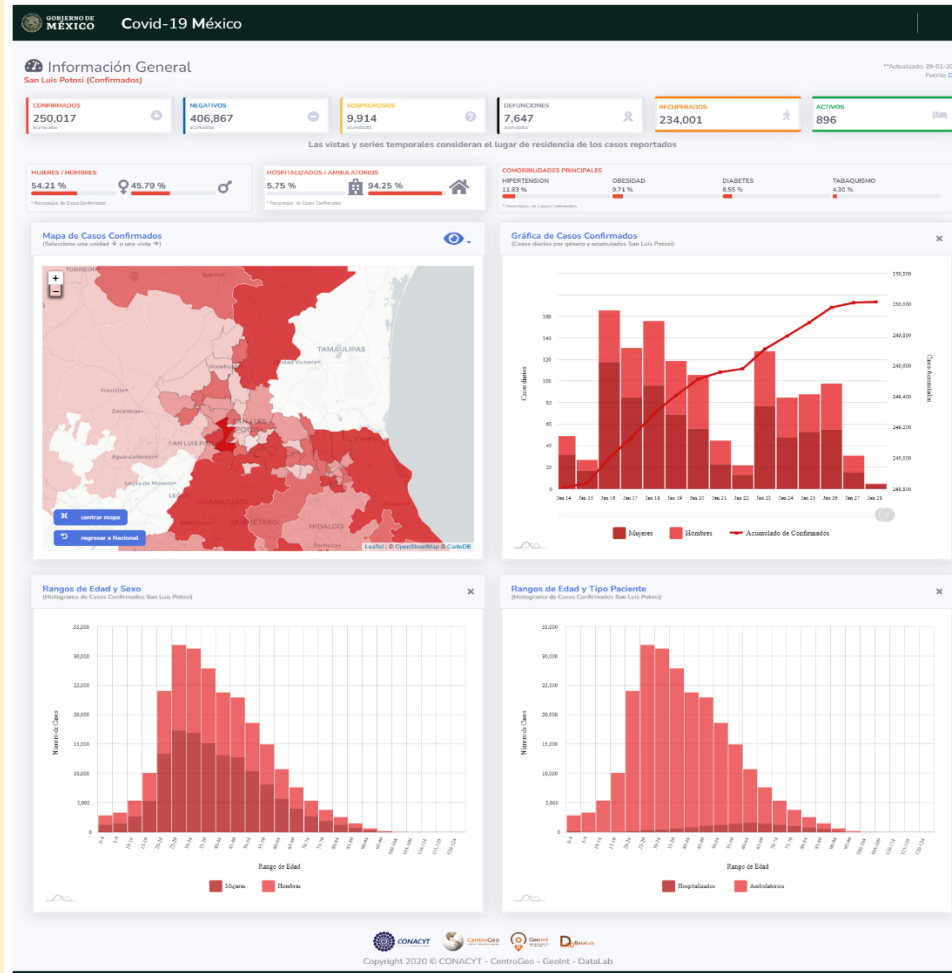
GOBIERNO DE MÉXICO Covid-19 México

Información General
San Luis Potosí (Confirmados)

**Actualizado: 28-01-20
Fuente: D

CONFIRMADOS
250,017
acumulados

NEGATIVOS
406,867
acumulados

SOSPECHOSOS
9,914
acumulados

DEFUNCIONES
7,647
acumulados

RECUPERADOS
234,001

ACTIVOS
896

Las vistas y series temporales consideran el lugar de residencia de los casos reportados

MUJERES / HOMBRES
54.21 %
45.79 %
* Porcentajes de Casos Confirmados

HOSPITALIZADOS / AMBULATORIOS
5.75 %
94.25 %
* Porcentajes de Casos Confirmados

COMORBILIDADES PRINCIPALES
HIPERTENSION
11.63 %
OBESIDAD
9.71 %
DIABETES
8.55 %
TABAQUISMO
4.30 %
* Porcentajes de Casos Confirmados

Mapa de Casos Confirmados
(Seleccione una unidad o una vista)

TORREÓN
TAMAULIPAS
Ciudad Victoria
Fresnillo
Zacatecas
SAN LUIS POTOSÍ
Aguascalientes
León de Moreno
LEÓN
GUANAJUATO
QUERÉTARO
HIDALGO
Pachuca
centrar mapa
regresar a Nacional
Leaflet | © OpenStreetMap © CartoDB

Gráfica de Casos Confirmados
(Casos diarios por género y acumulados San Luis Potosí)

Casos diarios
Casos Acumulados
160
140
120
100
80
60
40
20
0
250,200
250,000
249,800
249,600
249,400
249,200
249,000
248,800
Jan 14 Jan 15 Jan 16 Jan 17 Jan 18 Jan 19 Jan 20 Jan 21 Jan 22 Jan 23 Jan 24 Jan 25 Jan 26 Jan 27 Jan 28
Mujeres Hombres Acumulado de Confirmados

Rangos de Edad y Sexo
(Histograma de Casos Confirmados San Luis Potosí)

Numero de Casos
35,000
30,000
25,000
20,000
15,000
10,000
5,000
0
0-4 5-9 10-14 15-19 20-24 25-29 30-34 35-39 40-44 45-49 50-54 55-59 60-64 65-69 70-74 75-79 80-84 85-89 90-94 95-99 100-104 105-109 110-114 115-119 120-124
Rango de Edad
Mujeres Hombres

Rangos de Edad y Tipo Paciente
(Histograma de Casos Confirmados San Luis Potosí)

Numero de Casos
35,000
30,000
25,000
20,000
15,000
10,000
5,000
0
0-4 5-9 10-14 15-19 20-24 25-29 30-34 35-39 40-44 45-49 50-54 55-59 60-64 65-69 70-74 75-79 80-84 85-89 90-94 95-99 100-104 105-109 110-114 115-119 120-124
Rango de Edad
Hospitalizados Ambulatorios

CONACYT CentroGeo GeoInt DataLab
Copyright 2020 © CONACYT - CentroGeo - GeoInt - DataLab